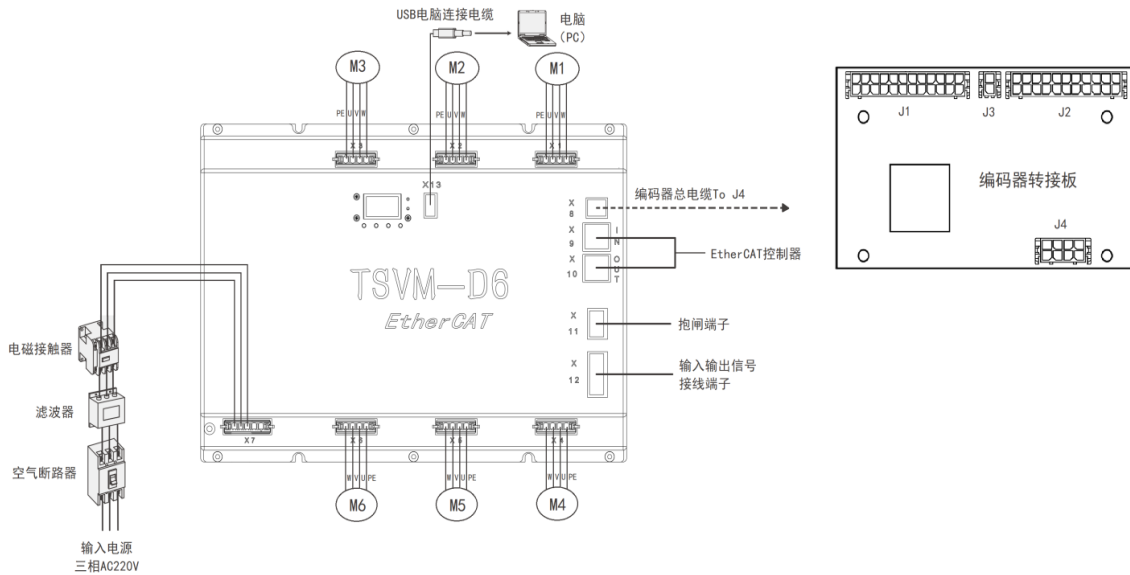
USB电脑连接电缆

电脑
(PC)

M3
M2
M1

PE U V W
PE U V W
PE U V W

X3
X2
X1

X13

X
8

编码器总电缆To J4

X
9

I
N

X
10

O
U
T

EtherCAT控制器

TSVM-D6
EtherCAT

X
11

抱闸端子

X
12

输入输出信号
接线端子

电磁接触器

滤波器

空气断路器

X7
X6
X5
X4

W V U PE
W V U PE
W V U PE

M6
M5
M4

输入电源
三相AC220V

J1
J3
J2

编码器转接板

J4